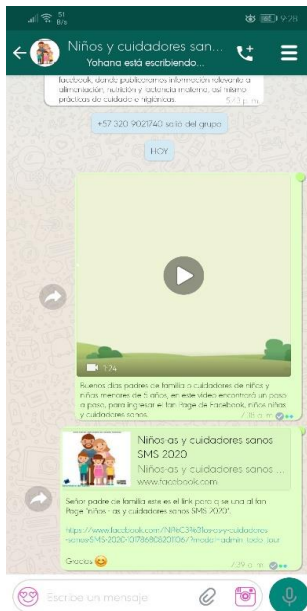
9:28

Niños y cuidadores sanos...
Yohana está escribiendo...

facebook, donde publicaremos información relevante a alimentación, nutrición y lactancia materna, así mismo prácticas de cuidado e higiénicas.
5:13 p. m.

+57 320 9021740 salió del grupo

HOY

1:24

Buenos días padres de familia o cuidadores de niños y niñas menores de 5 años, en este video encontrará un paso a paso, para ingresar al fan Page de Facebook, niños niñas y cuidadores sanos.
7:38 a. m.

Niños-as y cuidadores sanos SMS 2020
Niños-as y cuidadores sanos ...
www.facebook.com

Señor padre de familia este es el link para q se una al fan Page "niños -as y cuidadores sanos SMS 2020".

https://www.facebook.com/Ni%C3%B1os-as-y-cuidadores-sanos-SMS-2020-101786808201067/?modal=admin_todo_tour

Gracias 😊
7:39 a. m.

Escribe un mensaje